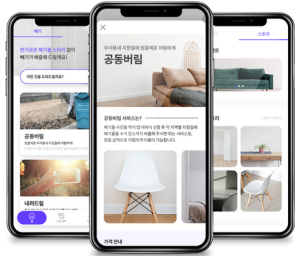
배출

번거로운 폐가구 스티커 없이 폐기가 배출해 드립니다!

어떤 것을 도와드릴까요?

공동버림

내버드림

×

우리동네 지정일에 함께 처분하는

공동버림

공동버림 서비스는?

폐가구를 지정 날짜에 모아 한 번에 수거하여 저렴하게 처분할 수 있는 서비스입니다.

가격 안내

스토어